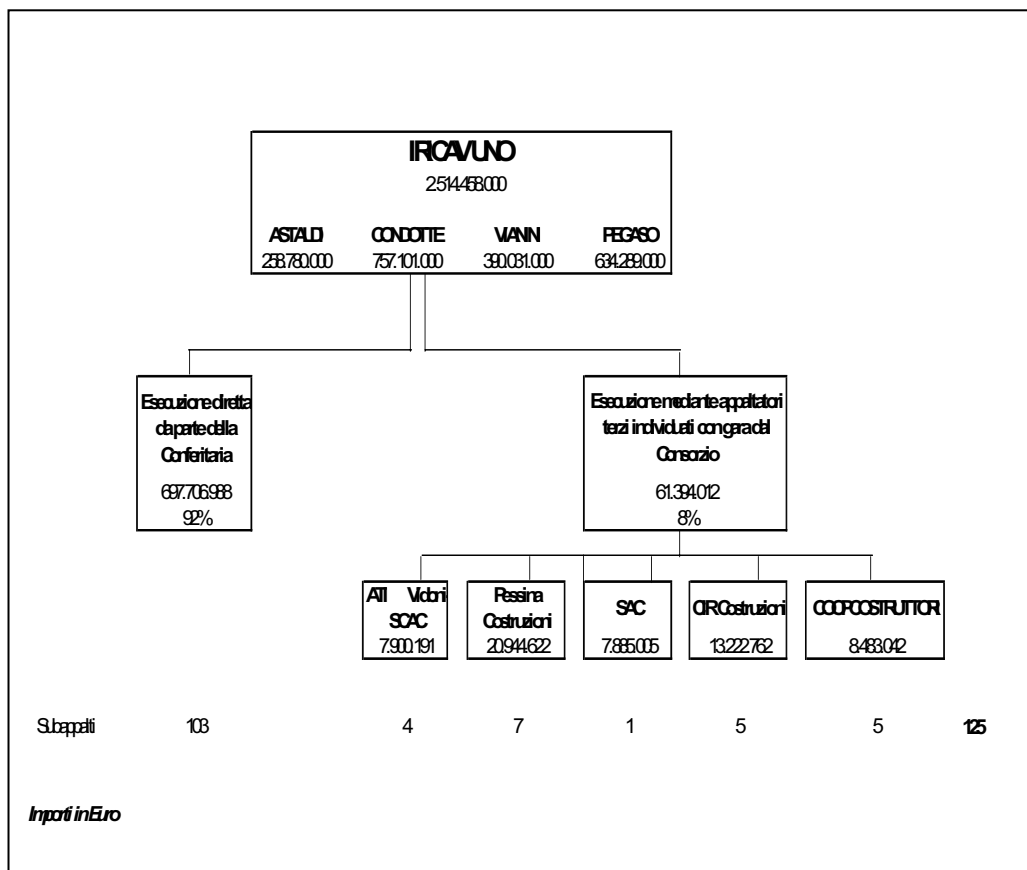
IRICAVUNO
2.514.458.000

ASTALDI
258.780.000

CONDOTTE
757.101.000

VIANINI
390.031.000

PEGASO
634.289.000

Esecuzione diretta da parte della Contraente

697.706.988
92%

Esecuzione mediante appaltatori terzi individuati con gara del Consorzio

61.394.012
8%

ATI Vidoni SCAC
7.900.191

Pessina Costruzioni
20.944.622

SAC
7.865.005

CIR Costruzioni
13.222.762

COOP COSTRUTTORI
8.483.042

Subappalti 103 4 7 1 5 5 125

Importi in Euro